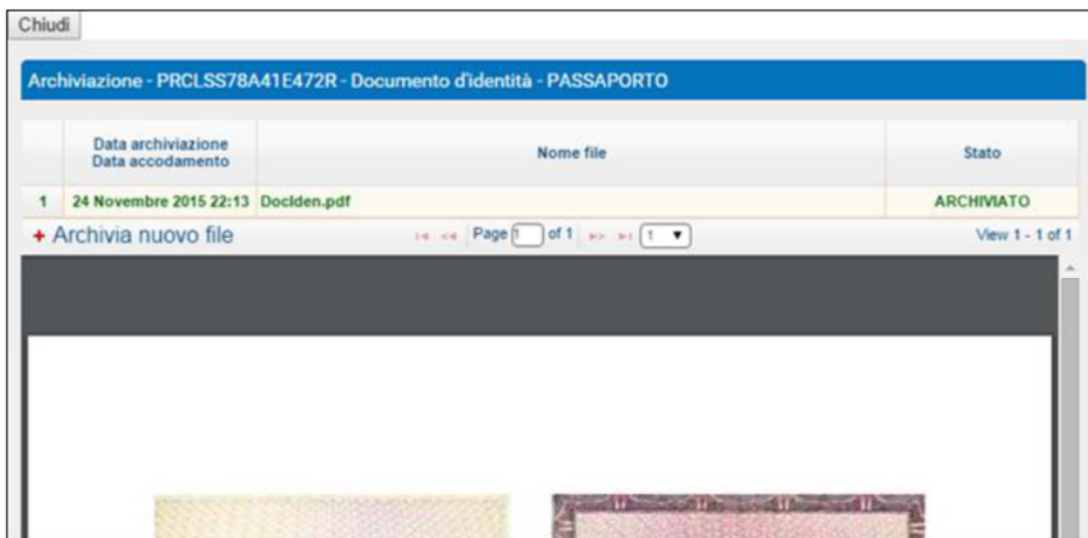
Chiudi

Archiviazione - PRCLSS78A41E472R - Documento d'identità - PASSAPORTO

| | Data archiviazione Data accodamento | Nome file | Stato |
|---|---|---|---|
| 1 | 24 Novembre 2015 22:13 | DocIden.pdf | ARCHIVIATO |

+ Archivia nuovo file

Page 1 of 1 1

View 1 - 1 of 1